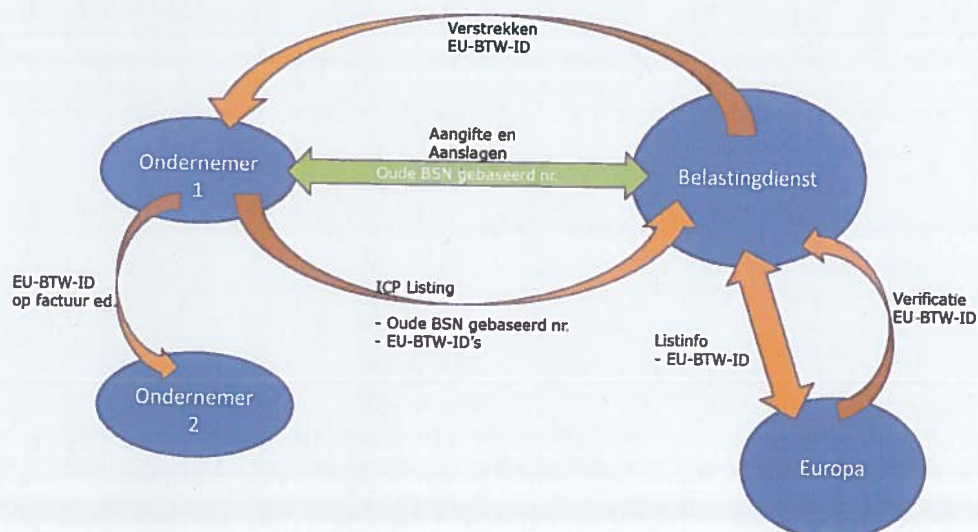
Verstrekken
EU-BTW-ID

Aangifte en
Aanslagen

Ondernemer
1

Oude BSN gebaseerd nr.

Belastingdienst

EU-BTW-ID
op factuur ed.

ICP Listing

- Oude BSN gebaseerd nr.
- EU-BTW-ID's

Listinfo
- EU-BTW-ID

Verificatie
EU-BTW-ID

Ondernemer
2

Europa